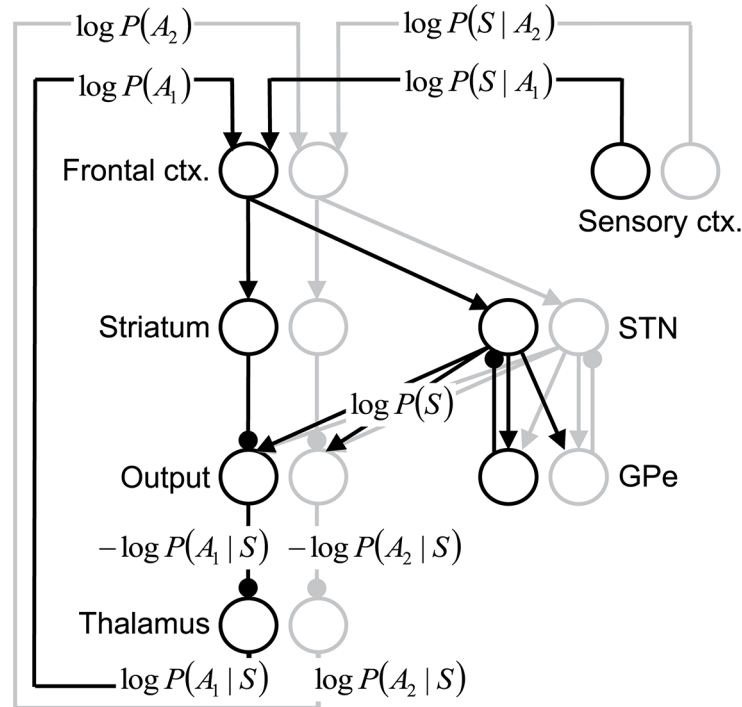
$\log P(A_2)$
$\log P(S \mid A_2)$
$\log P(A_1)$
$\log P(S \mid A_1)$
Frontal ctx.
Sensory ctx.
Striatum
STN
$\log P(S)$
Output
GPe
$-\log P(A_1 \mid S)$
$-\log P(A_2 \mid S)$
Thalamus
$\log P(A_1 \mid S)$
$\log P(A_2 \mid S)$